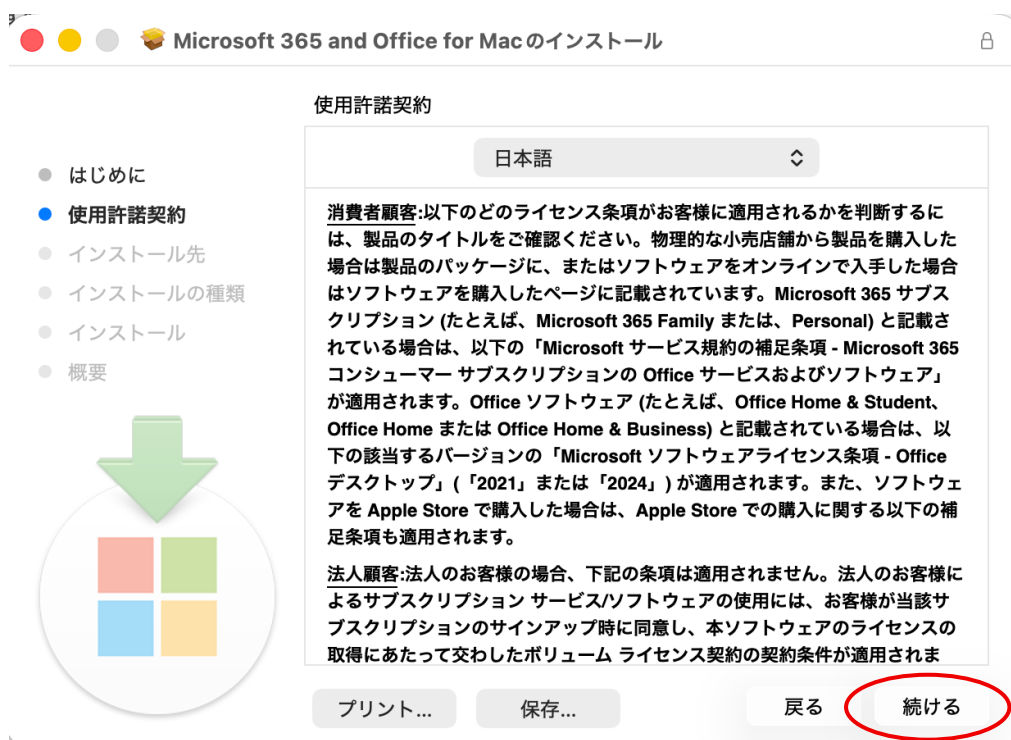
Microsoft 365 and Office for Macのインストール

使用許諾契約

日本語

はじめに
使用許諾契約
インストール先
インストールの種類
インストール
概要

消費者顧客:以下のどのライセンス条項がお客様に適用されるかを判断するには、製品のタイトルをご確認ください。物理的な小売店舗から製品を購入した場合は製品のパッケージに、またはソフトウェアをオンラインで入手した場合はソフトウェアを購入したページに記載されています。Microsoft 365 サブスクリプション (たとえば、Microsoft 365 Family または、Personal) と記載されている場合は、以下の「Microsoft サービス規約の補足条項 - Microsoft 365 コンシューマー サブスクリプションの Office サービスおよびソフトウェア」が適用されます。Office ソフトウェア (たとえば、Office Home & Student、Office Home または Office Home & Business) と記載されている場合は、以下の該当するバージョンの「Microsoft ソフトウェアライセンス条項 - Office デスクトップ」(「2021」または「2024」) が適用されます。また、ソフトウェアを Apple Store で購入した場合は、Apple Store での購入に関する以下の補足条項も適用されます。

法人顧客:法人のお客様の場合、下記の条項は適用されません。法人のお客様によるサブスクリプション サービス/ソフトウェアの使用には、お客様が当該サブスクリプションのサインアップ時に同意し、本ソフトウェアのライセンスの取得にあたって交わしたボリューム ライセンス契約の契約条件が適用されま

プリント...
保存...
戻る
続ける